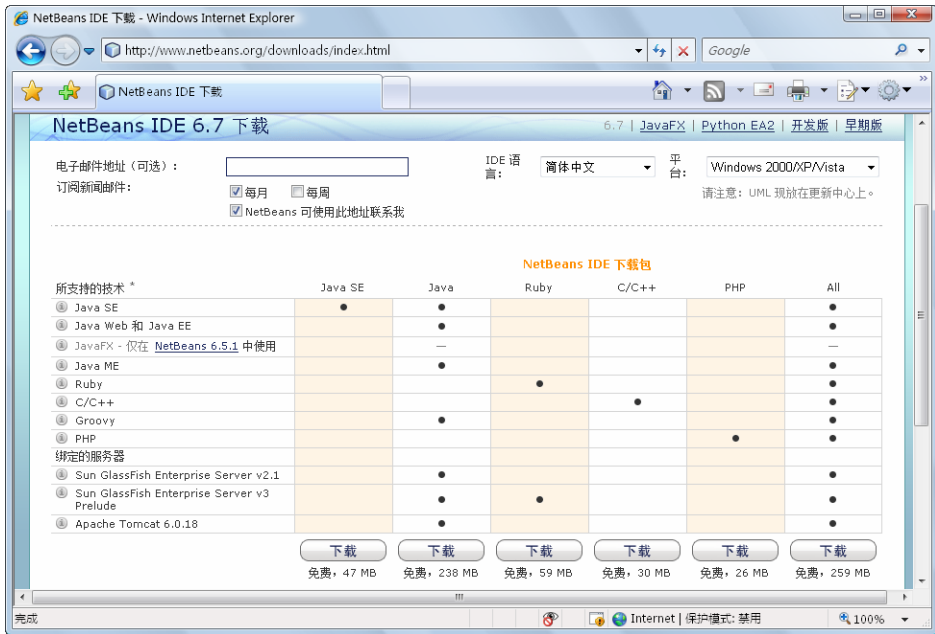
NetBeans IDE 下载 - Windows Internet Explorer

http://www.netbeans.org/downloads/index.html

Google

NetBeans IDE 下载

NetBeans IDE 6.7 下载

6.7 | JavaFX | Python EA2 | 开发版 | 早期版

电子邮件地址（可选）：

订阅新闻邮件：

每月 每周

NetBeans 可使用此地址联系我

IDE 语言： 简体中文

平台： Windows 2000/XP/Vista

请注意：UML 现放在更新中心上。

NetBeans IDE 下载包

| 所支持的技术 * | Java SE | Java | Ruby | C/C++ | PHP | All |
|---|---|---|---|---|---|---|
| Java SE | ● | ● | | | | ● |
| Java Web 和 Java EE | | ● | | | | ● |
| JavaFX - 仅在 NetBeans 6.5.1 中使用 | | — | | | | — |
| Java ME | | ● | | | | ● |
| Ruby | | | ● | | | ● |
| C/C++ | | | | ● | | ● |
| Groovy | | ● | | | | ● |
| PHP | | | | | ● | ● |
| 绑定的服务器 | | | | | | |
| Sun GlassFish Enterprise Server v2.1 | | ● | | | | ● |
| Sun GlassFish Enterprise Server v3 Prelude | | ● | ● | | | ● |
| Apache Tomcat 6.0.18 | | ● | | | | ● |
| | 下载 | 下载 | 下载 | 下载 | 下载 | 下载 |
| | 免费，47 MB | 免费，238 MB | 免费，59 MB | 免费，30 MB | 免费，26 MB | 免费，259 MB |

完成

Internet | 保护模式：禁用

100%